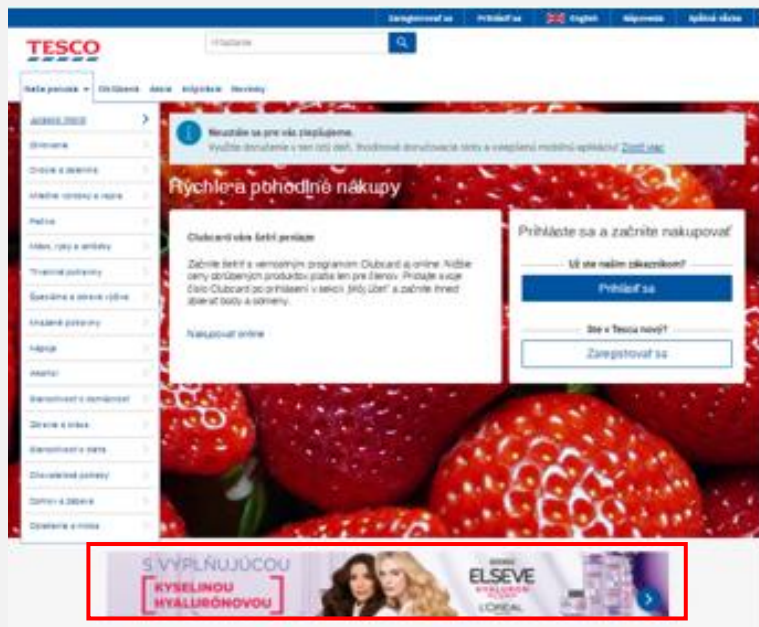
Zaregistrovať sa | Prihlásiť sa | English | Nápoveda | Aplikácia

TESCO

Hľadanie

Naše ponuky | Clubcard | Akcie | Inšpirácie | Novinky

Jarné akcie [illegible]
Ovocie a zelenina
Mliečne výrobky a vajcia
Pečivo
Mäso, ryby a lahôdky
Trvanlivé potraviny
Špeciálna a zdravá výživa
Mrazené potraviny
Nápoje
Alkohol
Starostlivosť o domácnosť
Zdravie a krása
Starostlivosť o dieťa
Chovateľské potreby
Domov a zábava
Oblečenie a móda

Neustále sa pre vás zlepšujeme.
Využite doručenie v ten istý deň, flexibilné doručovacie sloty a vylepšenú mobilnú aplikáciu! Zistiť viac

Rýchle a pohodlné nákupy

Clubcard vám šetrí peniaze

Začnite šetriť s vernostným programom Clubcard aj online. Nižšie ceny označených produktov platia len pre členov. Pridajte svoje číslo Clubcard po prihlásení v sekcii „Môj účet" a začnite ihneď zbierať body a odmeny.

Nakupovať online

Prihláste sa a začnite nakupovať

Už ste našim zákazníkom?

Prihlásiť sa

Ste v Tesco nový?

Zaregistrovať sa

S VYPLŇUJÚCOU KYSELINOU HYALURÓNOVOU

ELSEVE
HYALURON
L'ORÉAL